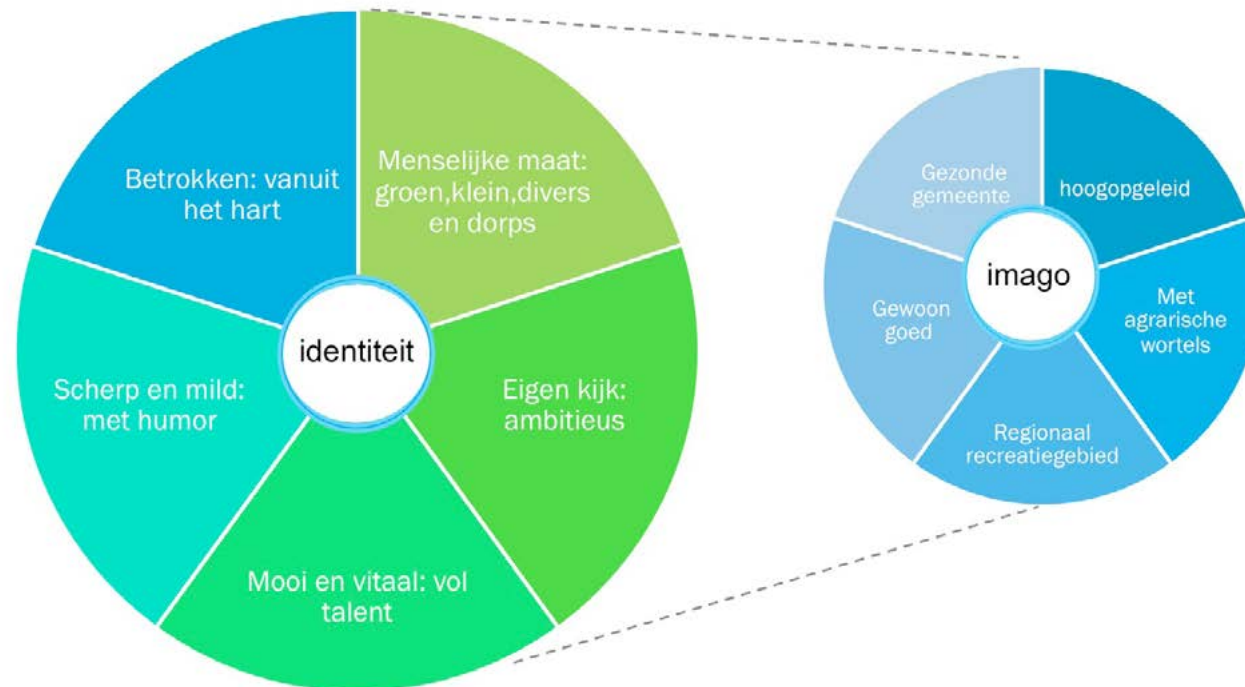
Betrokken: vanuit het hart

Menselijke maat: groen,klein,divers en dorps

identiteit

Scherp en mild: met humor

Eigen kijk: ambitieus

Mooi en vitaal: vol talent

Gezonde gemeente

hoogopgeleid

imago

Gewoon goed

Met agrarische wortels

Regionaal recreatiegebied